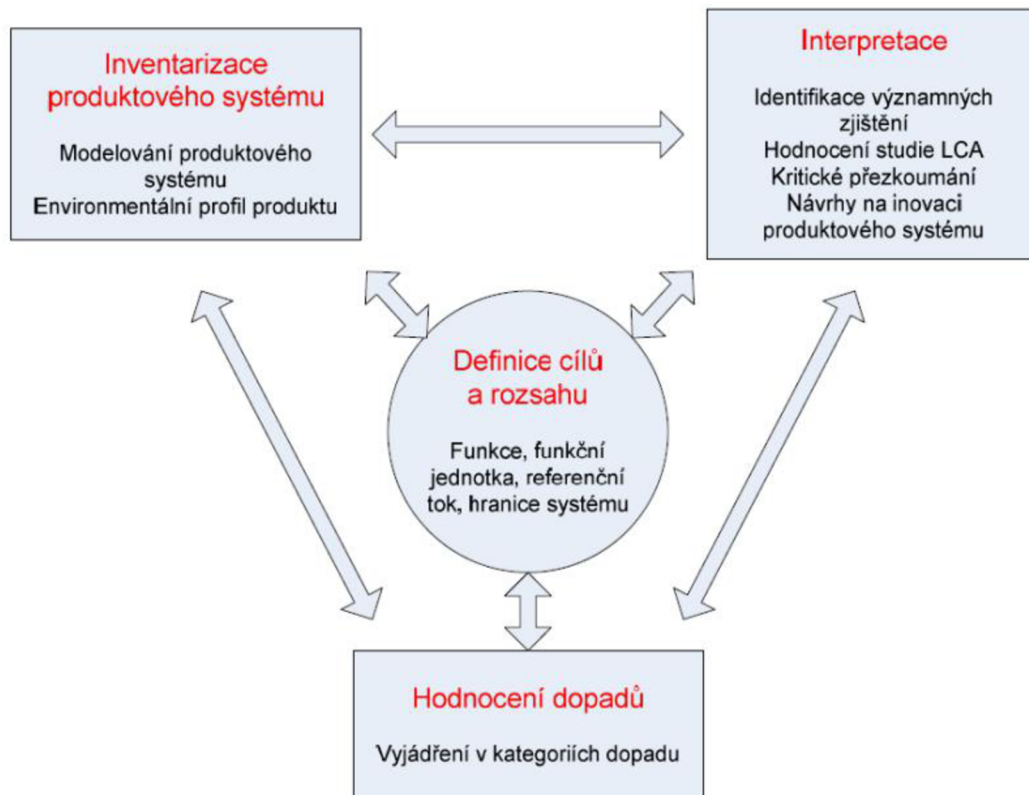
Inventarizace produktového systému

Modelování produktového systému
Environmentální profil produktu

Interpretace

Identifikace významných zjištění
Hodnocení studie LCA
Kritické přezkoumání
Návrhy na inovaci produktového systému

Definice cílů a rozsahu

Funkce, funkční jednotka, referenční tok, hranice systému

Hodnocení dopadů

Vyjádření v kategoriích dopadu